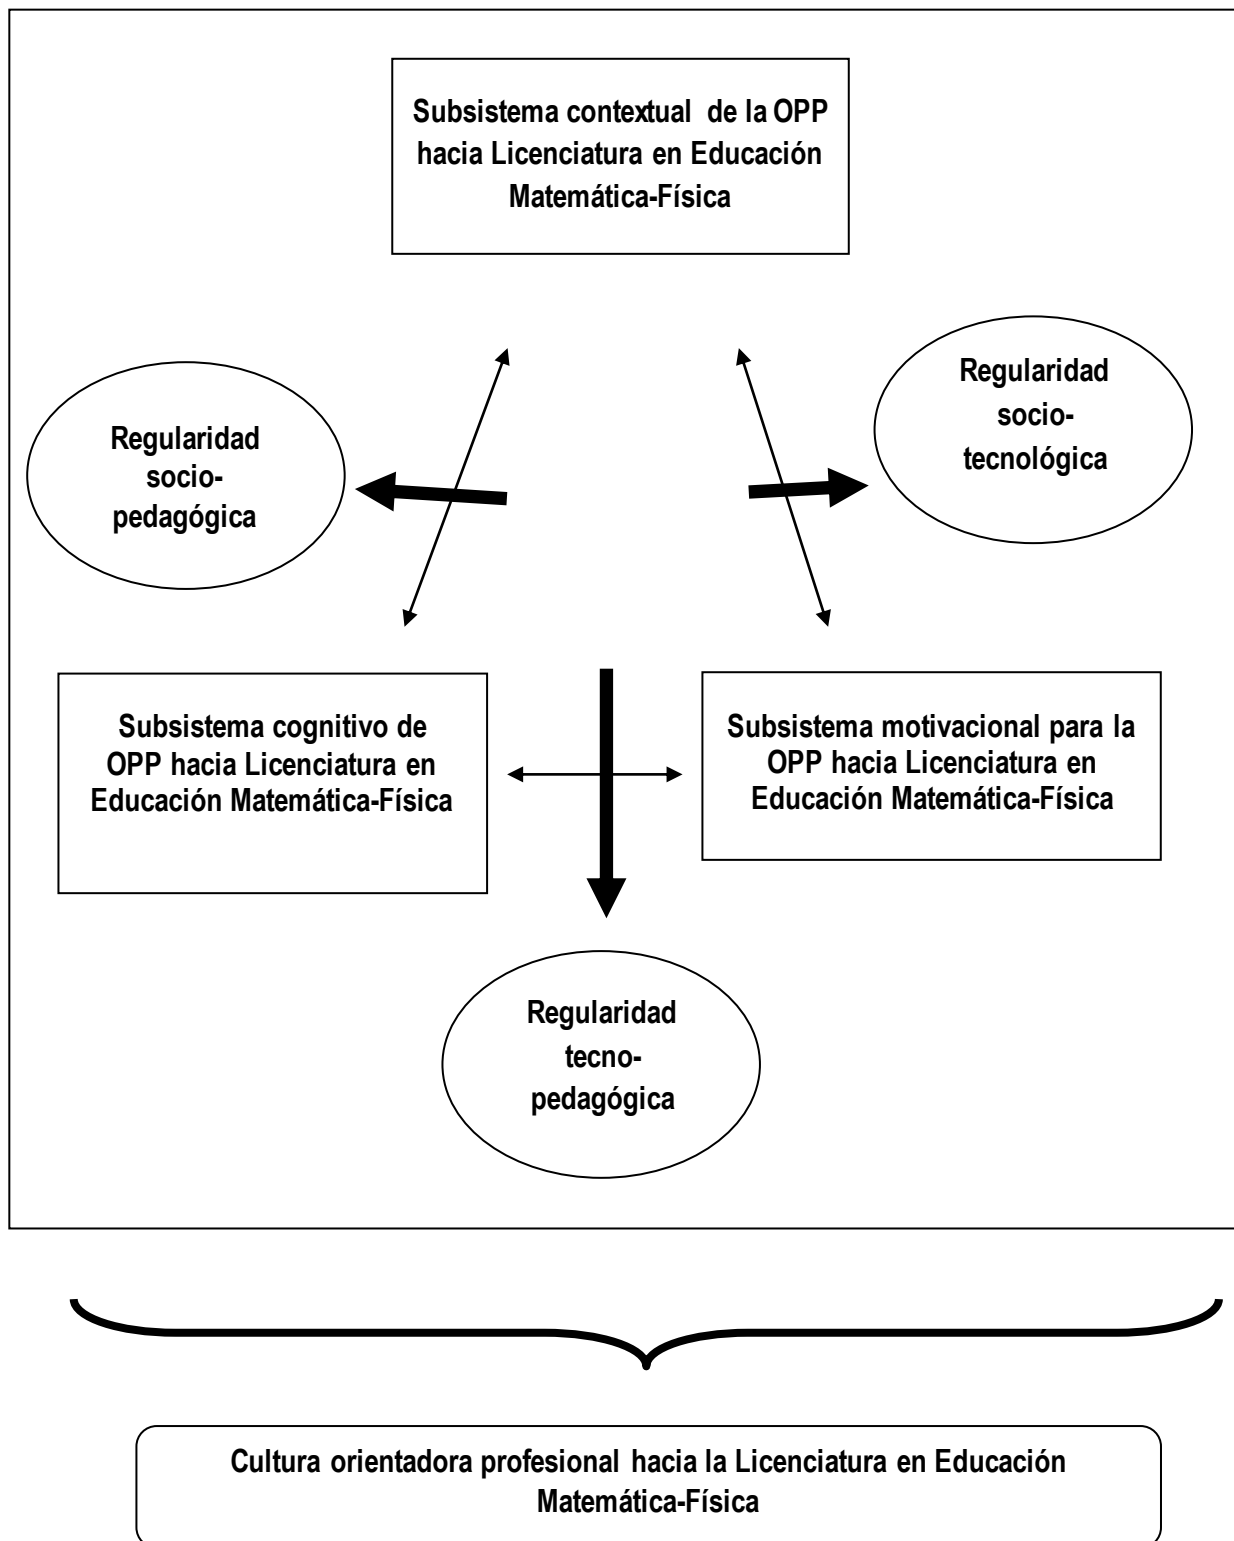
Subsistema contextual de la OPP hacia Licenciatura en Educación Matemática-Física

Regularidad socio-pedagógica

Regularidad socio-tecnológica

Subsistema cognitivo de OPP hacia Licenciatura en Educación Matemática-Física

Subsistema motivacional para la OPP hacia Licenciatura en Educación Matemática-Física

Regularidad tecno-pedagógica

Cultura orientadora profesional hacia la Licenciatura en Educación Matemática-Física